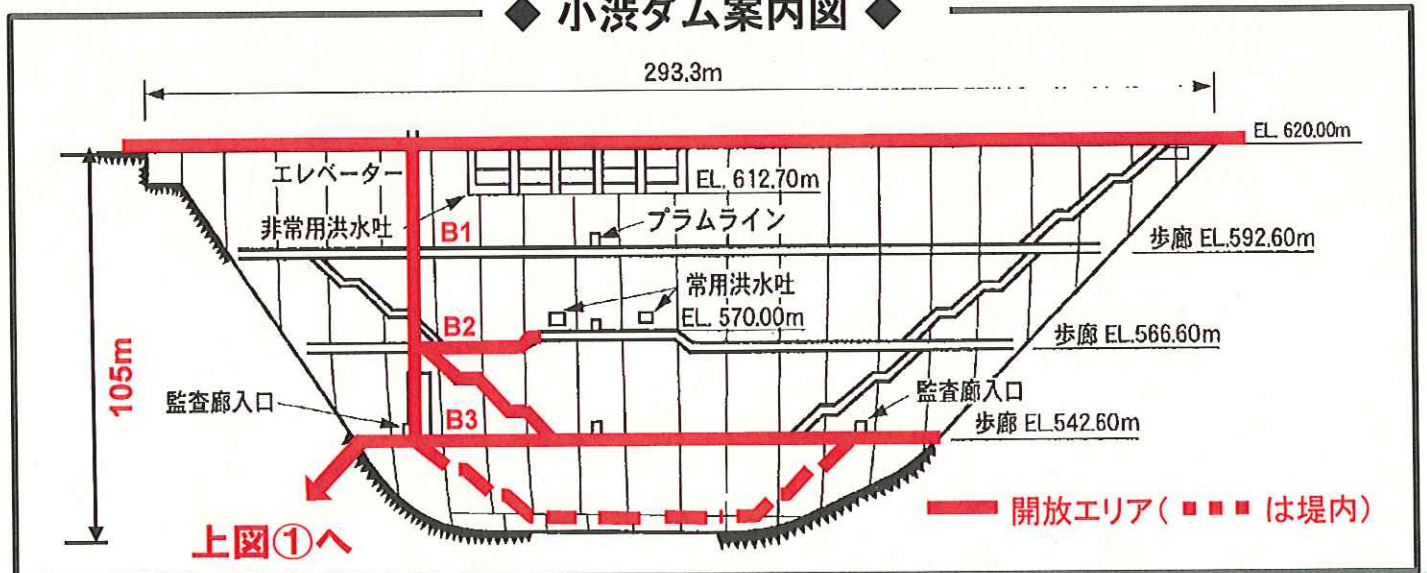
◆ 小渋ダム案内図 ◆

293.3m

EL. 620.00m

エレベーター

EL. 612.70m

非常用洪水吐

B1

プラムライン

歩廊 EL.592.60m

常用洪水吐

B2

EL. 570.00m

歩廊 EL.566.60m

105m

監査廊入口

B3

監査廊入口

歩廊 EL.542.60m

開放エリア（ ■ ■ ■ は堤内）

上図①へ